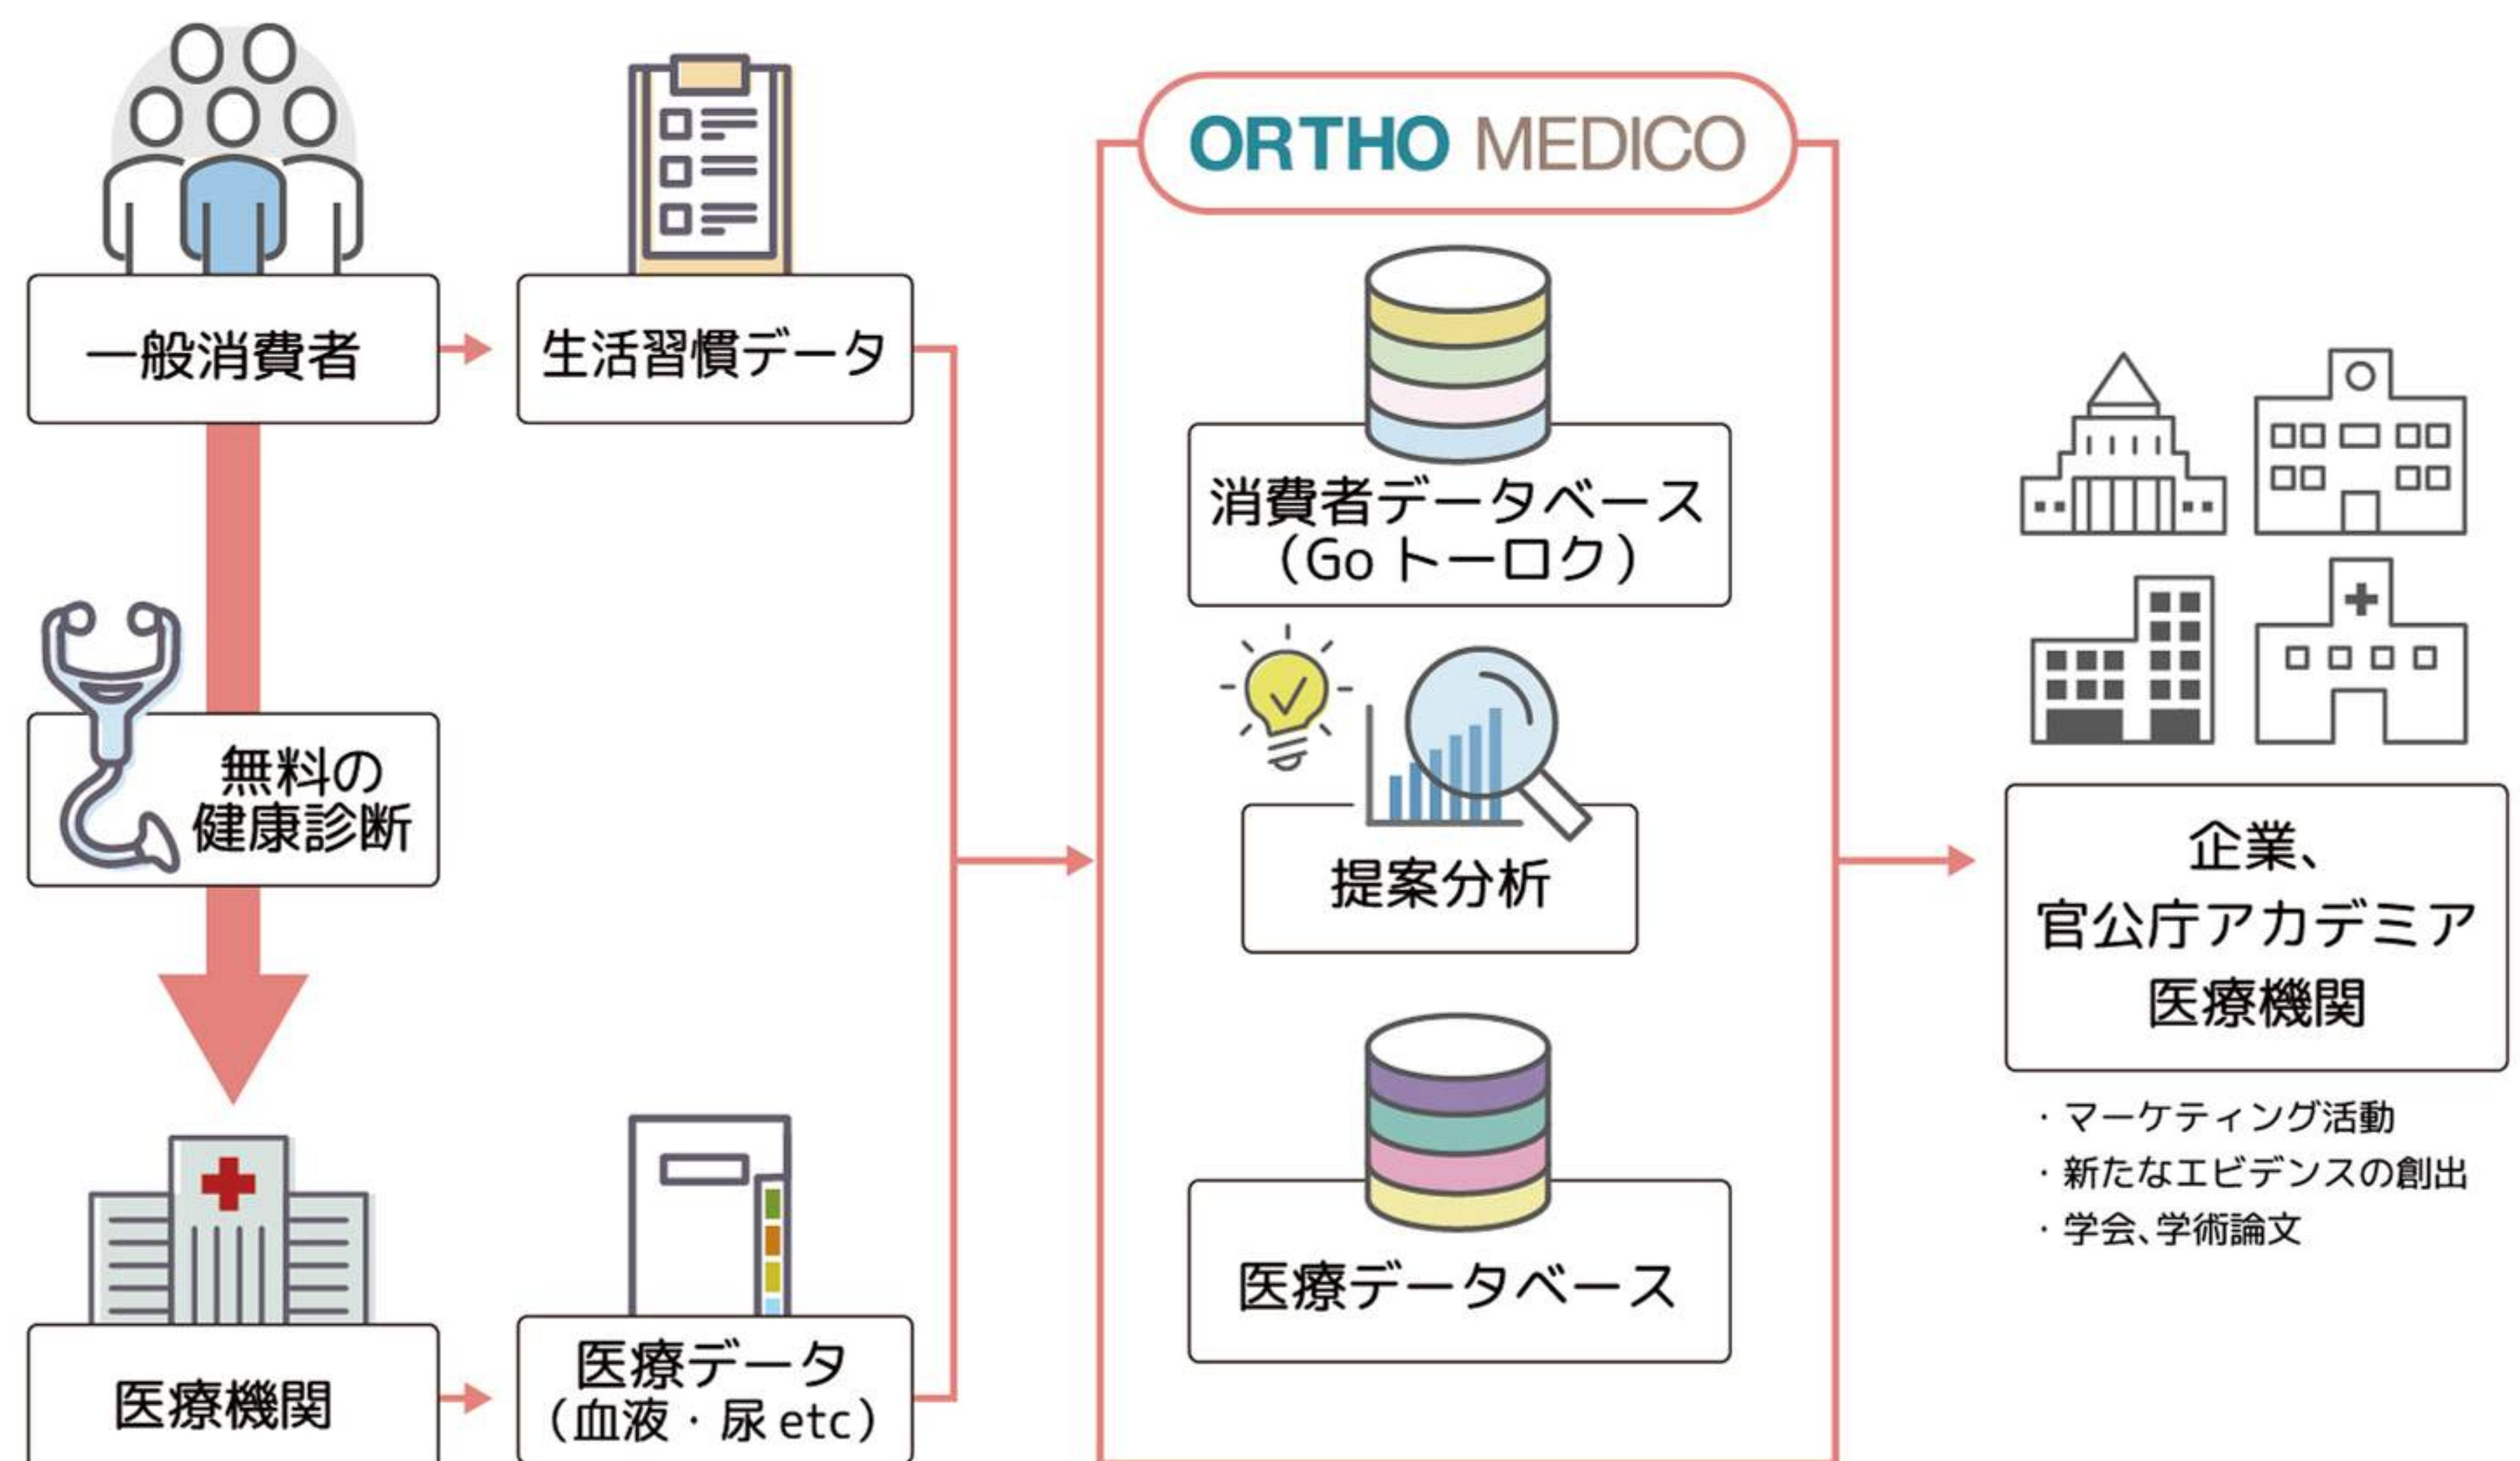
一般消費者

生活習慣データ

無料の
健康診断

医療機関

医療データ
（血液・尿 etc）

ORTHO MEDICO

消費者データベース
（Go トーロク）

提案分析

医療データベース

企業、
官公庁アカデミア
医療機関

・マーケティング活動
・新たなエビデンスの創出
・学会、学術論文